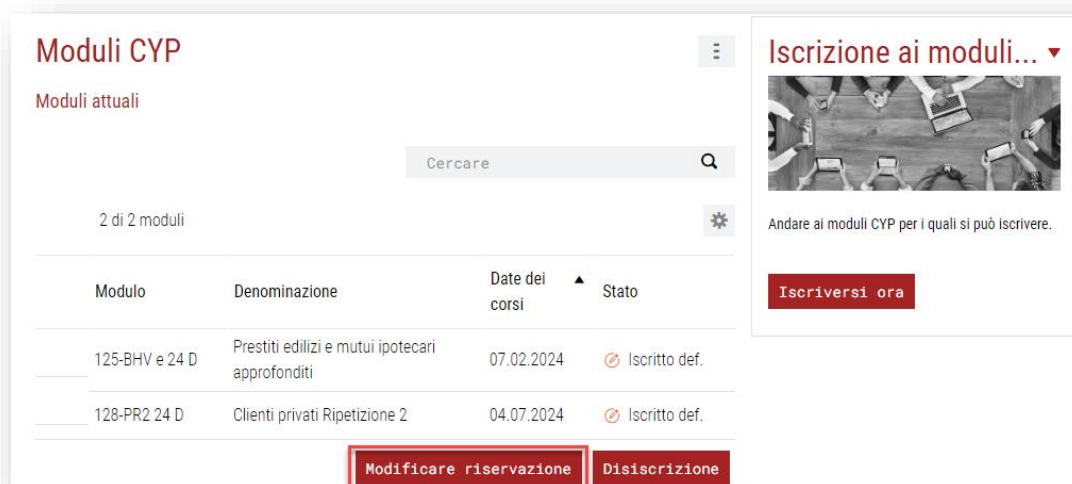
Moduli CYP

Moduli attuali

Cercare

2 di 2 moduli

| Modulo | Denominazione | Date dei corsi ▲ | Stato |
|---|---|---|---|
| 125-BHV e 24 D | Prestiti edilizi e mutui ipotecari approfonditi | 07.02.2024 | Iscritto def. |
| 128-PR2 24 D | Clienti privati Ripetizione 2 | 04.07.2024 | Iscritto def. |

Modificare riservazione
Disiscrizione

Iscrizione ai moduli... ▾

Andare ai moduli CYP per i quali si può iscrivere.

Iscriversi ora